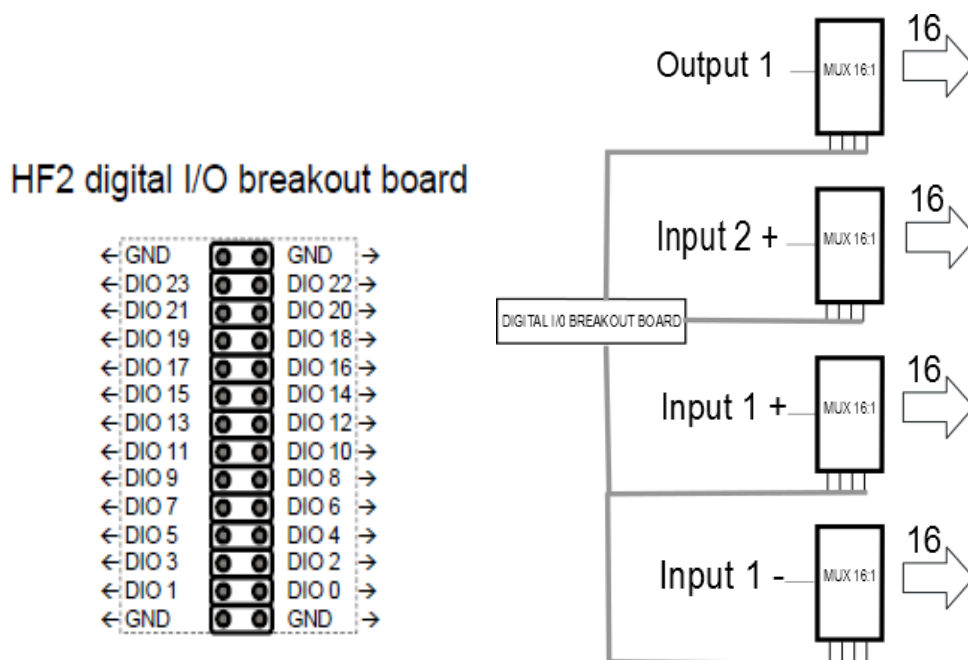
HF2 digital I/O breakout board

| | |
|---|---|
| ← GND | GND → |
| ← DIO 23 | DIO 22 → |
| ← DIO 21 | DIO 20 → |
| ← DIO 19 | DIO 18 → |
| ← DIO 17 | DIO 16 → |
| ← DIO 15 | DIO 14 → |
| ← DIO 13 | DIO 12 → |
| ← DIO 11 | DIO 10 → |
| ← DIO 9 | DIO 8 → |
| ← DIO 7 | DIO 6 → |
| ← DIO 5 | DIO 4 → |
| ← DIO 3 | DIO 2 → |
| ← DIO 1 | DIO 0 → |
| ← GND | GND → |

Output 1
MUX 16:1
16

Input 2 +
MUX 16:1
16

DIGITAL I/0 BREAKOUT BOARD

Input 1 +
MUX 16:1
16

Input 1 -
MUX 16:1
16